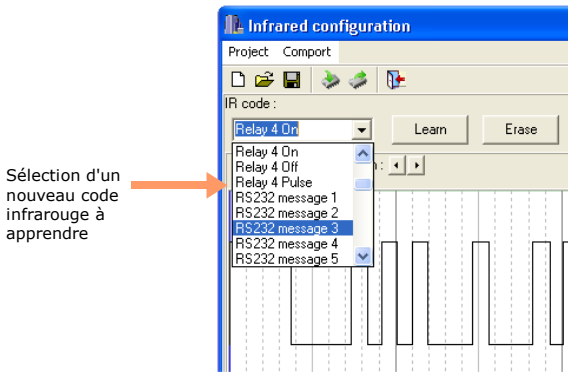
Sélection d'un nouveau code infrarouge à apprendre

Infrared configuration

Project Comport

IR code :

Relay 4 On

Learn

Erase

Relay 4 On
Relay 4 Off
Relay 4 Pulse
RS232 message 1
RS232 message 2
RS232 message 3
RS232 message 4
RS232 message 5